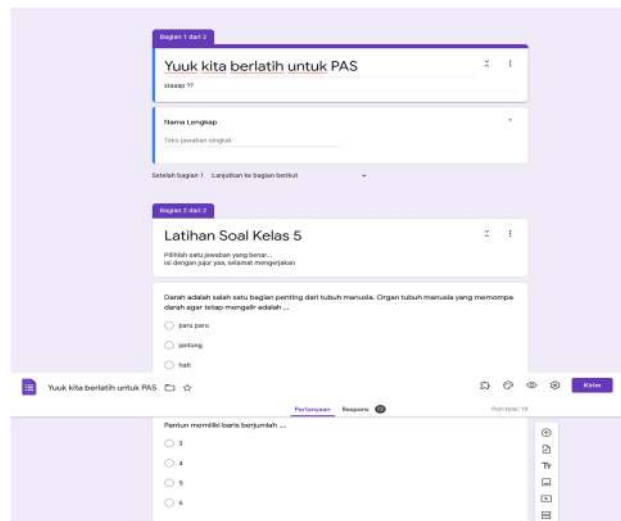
Bagian 1 dari 2

Yuuk kita berlatih untuk PAS

siaaap ??

Nama Lengkap

Teks jawaban singkat

Setelah bagian 1  Lanjutkan ke bagian berikut

Bagian 2 dari 2

Latihan Soal Kelas 5

Pilihlah satu jawaban yang benar...
isi dengan jujur yaa, selamat mengerjakan

Darah adalah salah satu bagian penting dari tubuh manusia. Organ tubuh manusia yang memompa darah agar tetap mengalir adalah ...

paru-paru

jantung

hati

Yuuk kita berlatih untuk PAS

Kirim

Pertanyaan  Respons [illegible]

Poin total: 10

Pantun memiliki baris berjumlah ...

3

4

5

6

Tт